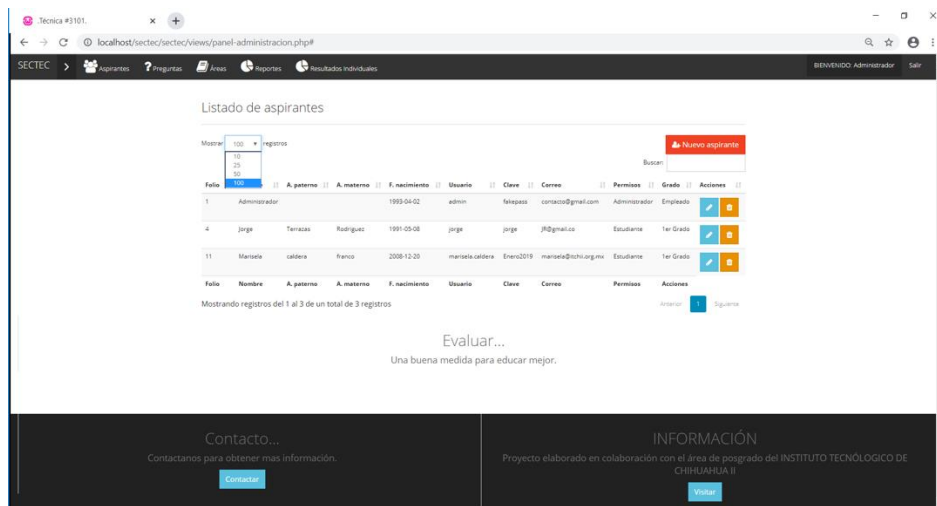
Tecnica #3101.

localhost/sectec/sectec/views/panel-administracion.php#

SECTEC Aspirantes Preguntas Áreas Reportes Resultados Individuales BIENVENIDO: Administrador Salir

Listado de aspirantes

Mostrar 100 registros
10
25
50
100

Nuevo aspirante

Buscar:

| Folio | Nombre | A. paterno | A. materno | F. nacimiento | Usuario | Clave | Correo | Permisos | Grado | Acciones |
|---|---|---|---|---|---|---|---|---|---|---|
| 1 | Administrador | | | 1993-04-02 | admin | fakepass | contacto@gmail.com | Administrador | Empleado | |
| 4 | Jorge | Terrazas | Rodriguez | 1991-05-08 | jorge | jorge | JR@gmail.co | Estudiante | 1er Grado | |
| 11 | Marisela | caldera | franco | 2008-12-20 | marisela.caldera | Enero2019 | marisela@itchii.org.mx | Estudiante | 1er Grado | |
| Folio | Nombre | A. paterno | A. materno | F. nacimiento | Usuario | Clave | Correo | Permisos | | Acciones |

Mostrando registros del 1 al 3 de un total de 3 registros

Anterior 1 Siguiente

Evaluar...
Una buena medida para educar mejor.

Contacto...
Contactanos para obtener mas información.
Contactar

INFORMACIÓN
Proyecto elaborado en colaboración con el área de posgrado del INSTITUTO TECNOLÓGICO DE CHIHUAHUA II
Visitar